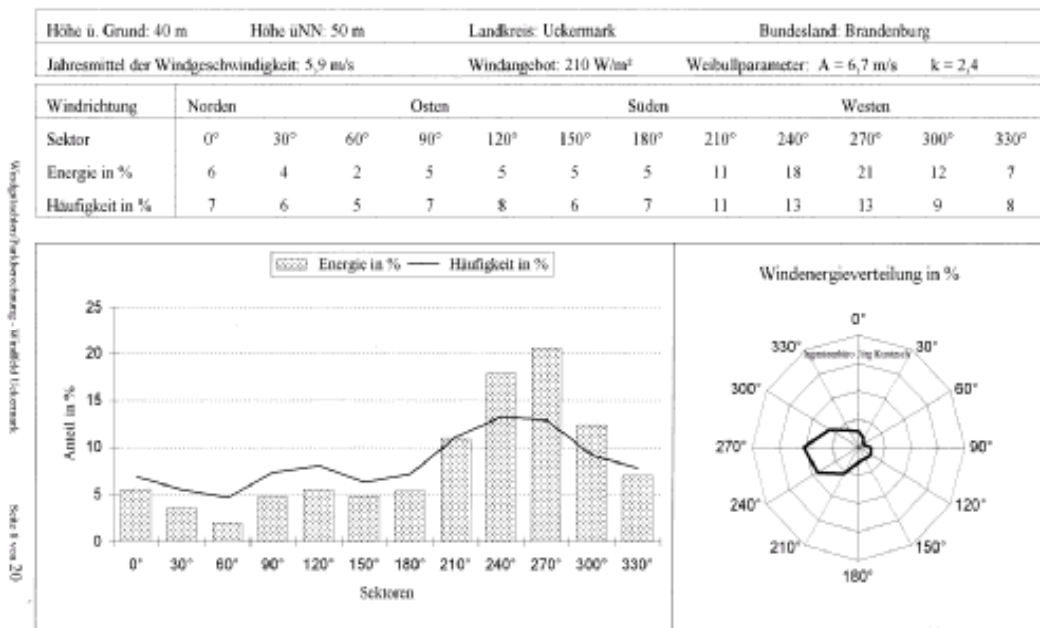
| Höhe ü. Grund: 40 m | Höhe üNN: 50 m | Landkreis: Uckermark | Bundesland: Brandenburg |
|---|---|---|---|
| Jahresmittel der Windgeschwindigkeit: 5,9 m/s | | Windangebot: 210 W/m² | Weibullparameter: A = 6,7 m/s k = 2,4 |

| Windrichtung | Norden | | | Osten | | | Süden | | | Westen | | |
|---|---|---|---|---|---|---|---|---|---|---|---|---|
| Sektor | 0° | 30° | 60° | 90° | 120° | 150° | 180° | 210° | 240° | 270° | 300° | 330° |
| Energie in % | 6 | 4 | 2 | 5 | 5 | 5 | 5 | 11 | 18 | 21 | 12 | 7 |
| Häufigkeit in % | 7 | 6 | 5 | 7 | 8 | 6 | 7 | 11 | 13 | 13 | 9 | 8 |

Windgutachten/Parkberechnung - Windfeld Uckermark

Seite 8 von 20

Energie in % Häufigkeit in %

25
20
15
10
5
0

Anteil in %

0° 30° 60° 90° 120° 150° 180° 210° 240° 270° 300° 330°

Sektoren

Windenergieverteilung in %

0°
30°
60°
90°
120°
150°
180°
210°
240°
270°
300°
330°

Ingenieurbüro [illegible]